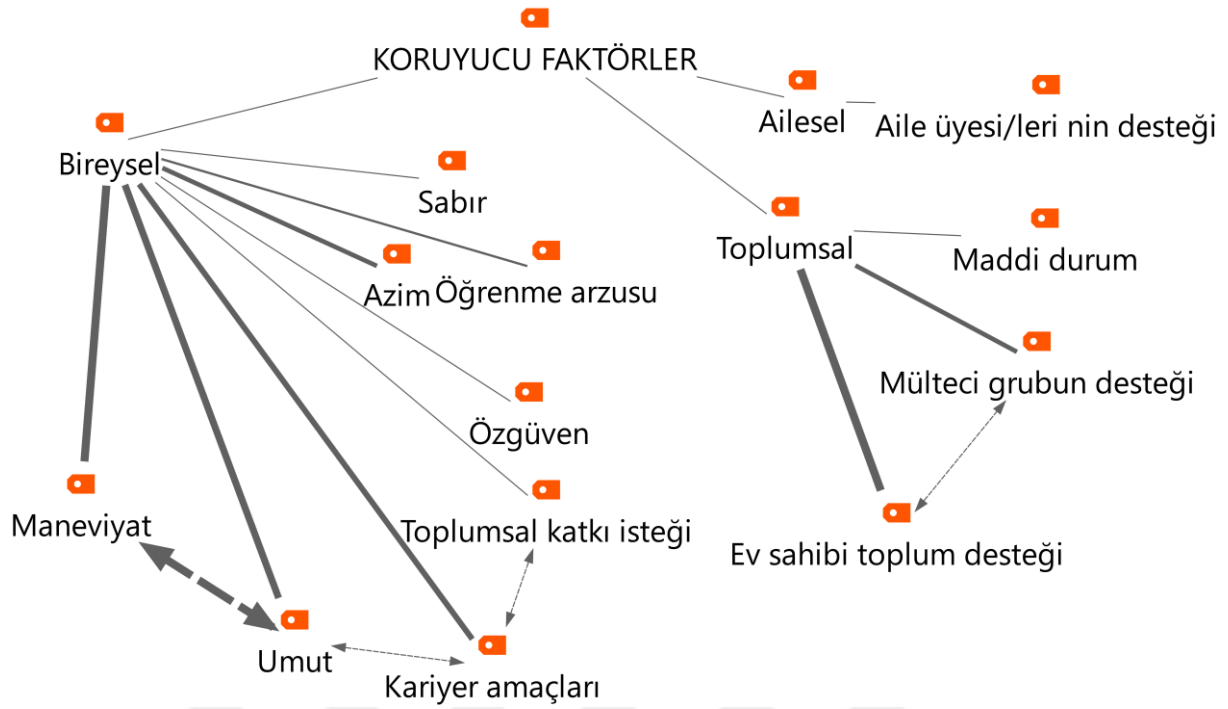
KORUYUCU FAKTÖRLER

Ailesel

Aile üyesi/leri nin desteği

Bireysel

Sabır

Azim

Öğrenme arzusu

Toplumsal

Maddi durum

Mülteci grubun desteği

Özgüven

Toplumsal katkı isteği

Maneviyat

Ev sahibi toplum desteği

Umut

Kariyer amaçları